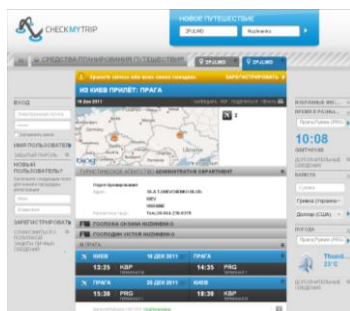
CHECKMYTRIP

НОВОЕ ПУТЕШЕСТВИЕ

СРЕДСТВА ПЛАНИРОВАНИЯ ПУТЕШЕСТВИЯ

ЗАРЕГИСТРИРОВАТЬ

ИЗ КИЕВ ПРИЛЕТ: ПРАГА

19 ДЕК 2011

ВХОД

ИМЯ ПОЛЬЗОВАТЕЛЯ

НОВЫЙ ПОЛЬЗОВАТЕЛЬ?

ЗАРЕГИСТРИРОВАТЬ

ТУРИСТИЧЕСКОЕ АГЕНТСТВО ADMINISTRATION DEPARTMENT

KIEV

ПОЛУЧИТЬ SMS ОТ AMADEUS

ПОЛУЧИТЬ ОТ AMADEUS

ПРАГА

| КИЕВ | 19 ДЕК 2011 | ПРАГА | |
|---|---|---|---|
| 13:35 | KBP | 14:35 | PRG |

| ПРАГА | 20 ДЕК 2011 | КИЕВ | |
|---|---|---|---|
| 15:30 | PRG | 18:30 | KBP |

ВРЕМЯ В ПРАГЕ

10:08

ВАЛЮТА

Доллар (США)

ПОГОДА

Thund...

23°C